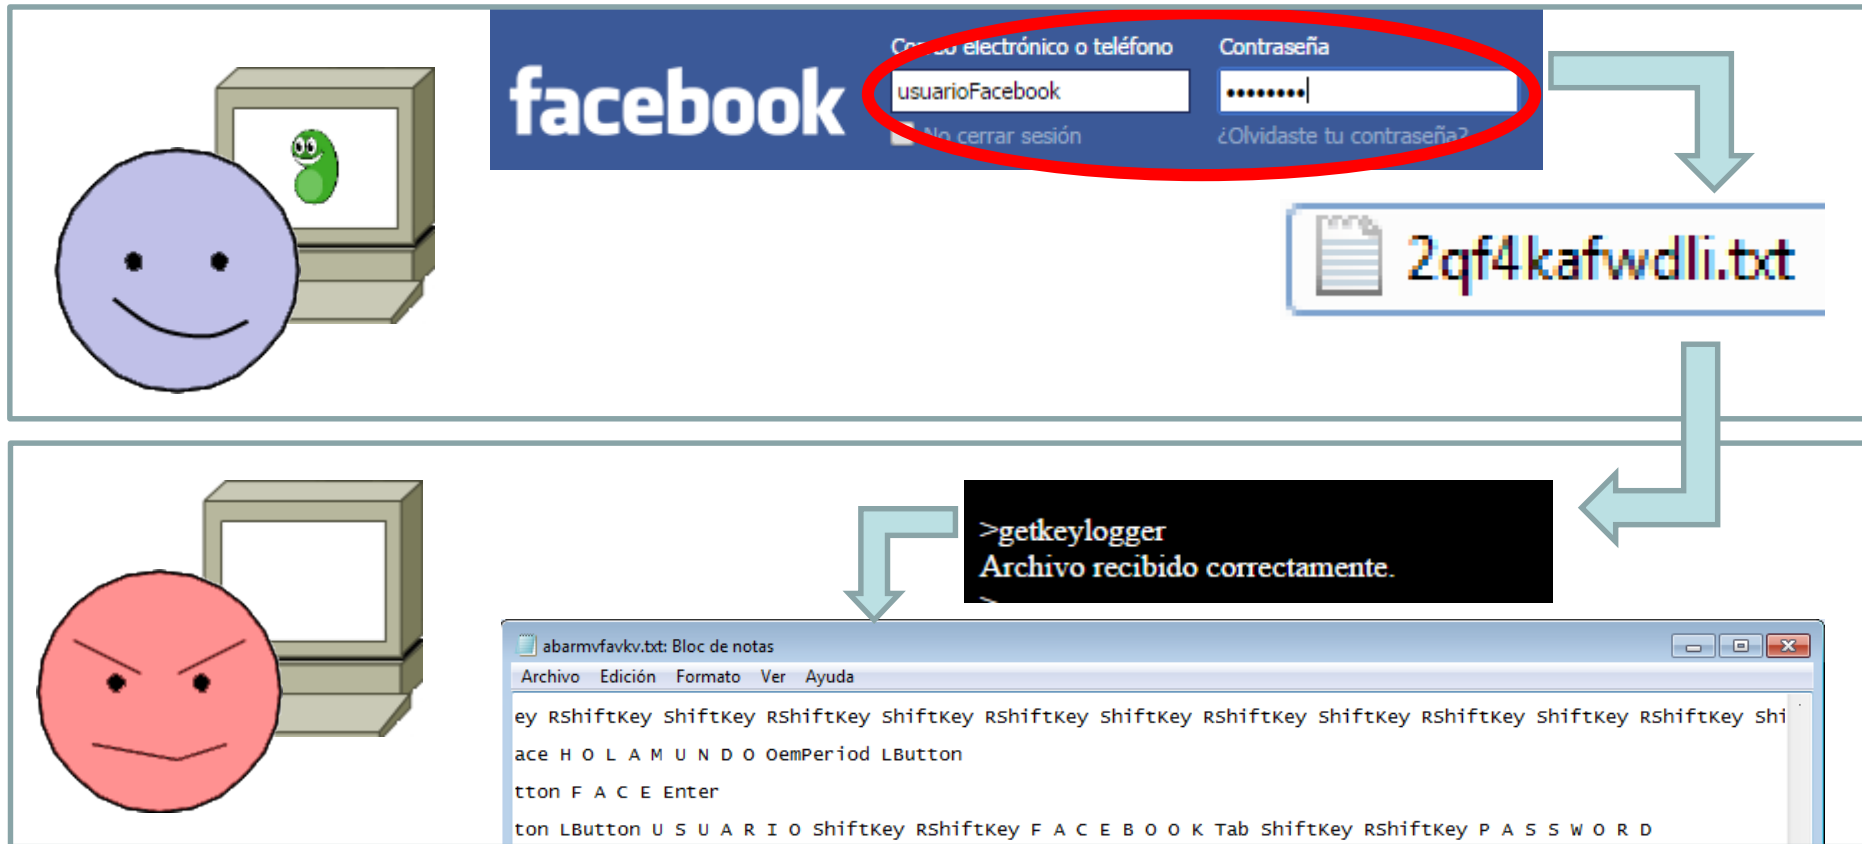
facebook

Co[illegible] electrónico o teléfono

Contraseña

usuarioFacebook

••••••••

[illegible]o cerrar sesión

¿Olvidaste tu contraseña?

2qf4kafwdlli.txt

>getkeylogger
Archivo recibido correctamente.
>

abarmvfavkv.txt: Bloc de notas

Archivo Edición Formato Ver Ayuda

ey RShiftKey ShiftKey RShiftKey ShiftKey RShiftKey ShiftKey RShiftKey ShiftKey RShiftKey ShiftKey RShiftKey Shi
ace H O L A M U N D O OemPeriod LButton
tton F A C E Enter
ton LButton U S U A R I O ShiftKey RShiftKey F A C E B O O K Tab ShiftKey RShiftKey P A S S W O R D